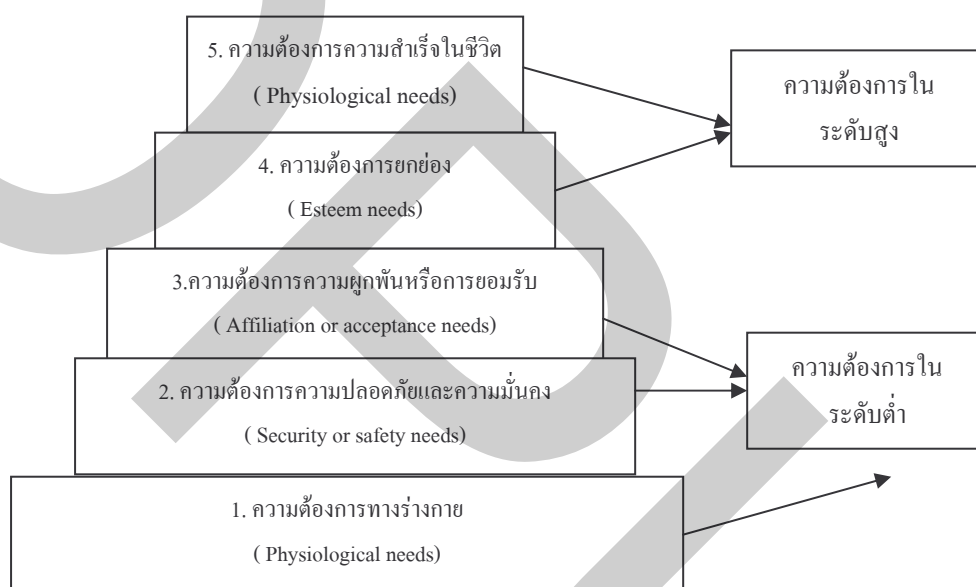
5. ความต้องการความสำเร็จในชีวิต
( Physiological needs)

ความต้องการใน
ระดับสูง

4. ความต้องการยกย่อง
( Esteem needs)

3.ความต้องการความผูกพันหรือการยอมรับ
( Affiliation or acceptance needs)

ความต้องการใน
ระดับต่ำ

2. ความต้องการความปลอดภัยและความมั่นคง
( Security or safety needs)

1. ความต้องการทางร่างกาย
( Physiological needs)